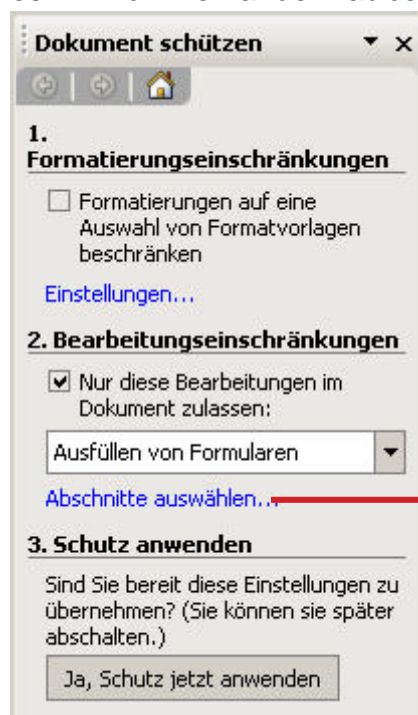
Dokument schützen

1. Formatierungseinschränkungen

Formatierungen auf eine Auswahl von Formatvorlagen beschränken

Einstellungen...

2. Bearbeitungseinschränkungen

Nur diese Bearbeitungen im Dokument zulassen:

Ausfüllen von Formularen

Abschnitte auswählen...

3. Schutz anwenden

Sind Sie bereit diese Einstellungen zu übernehmen? (Sie können sie später abschalten.)

Ja, Schutz jetzt anwenden